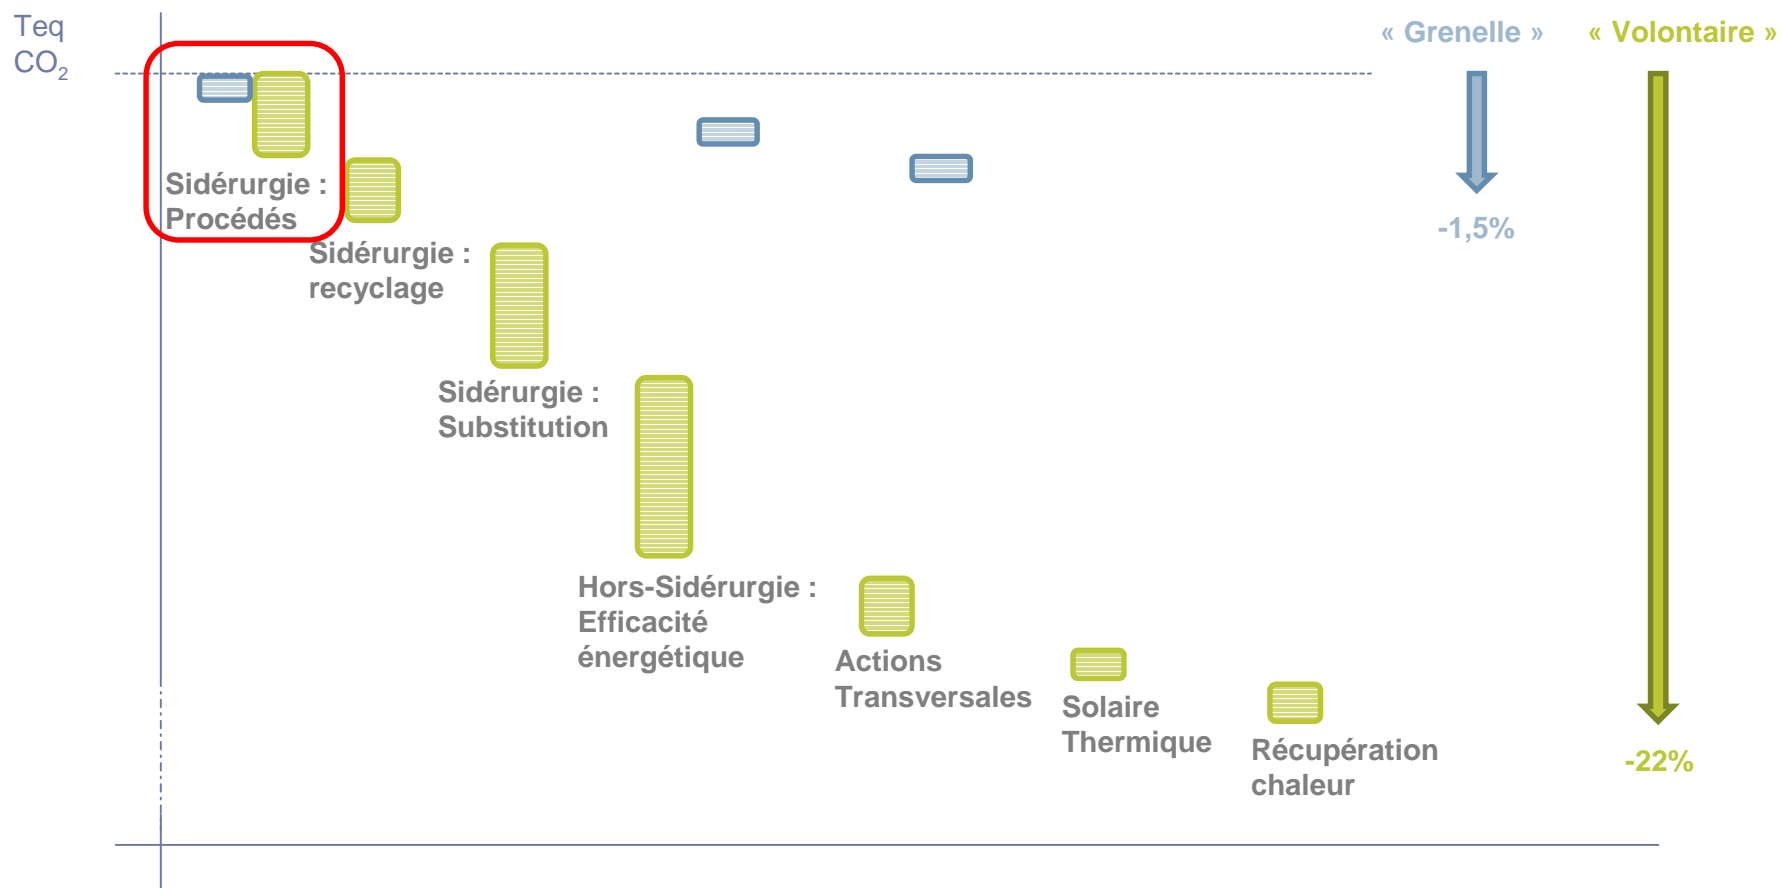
Teq $CO_2$

« Grenelle »

« Volontaire »

Sidérurgie : Procédés

Sidérurgie : recyclage

Sidérurgie : Substitution

Hors-Sidérurgie : Efficacité énergétique

Actions Transversales

Solaire Thermique

Récupération chaleur

-1,5%

-22%